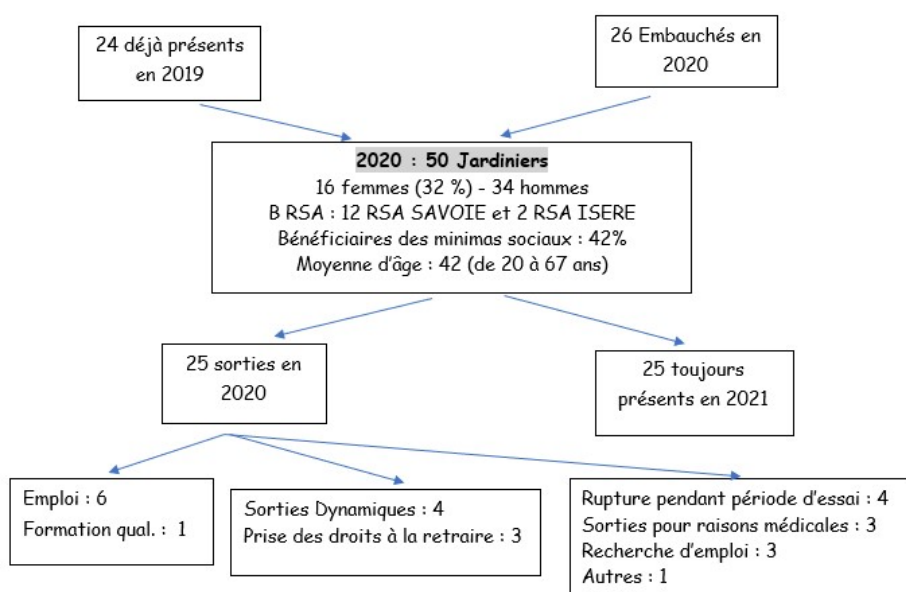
24 déjà présents en 2019

26 Embauchés en 2020

2020 : 50 Jardiniers
16 femmes (32 %) - 34 hommes
B RSA : 12 RSA SAVOIE et 2 RSA ISERE
Bénéficiaires des minimas sociaux : 42%
Moyenne d'âge : 42 (de 20 à 67 ans)

25 sorties en 2020

25 toujours présents en 2021

Emploi : 6
Formation qual. : 1

Sorties Dynamiques : 4
Prise des droits à la retraire : 3

Rupture pendant période d'essai : 4
Sorties pour raisons médicales : 3
Recherche d'emploi : 3
Autres : 1